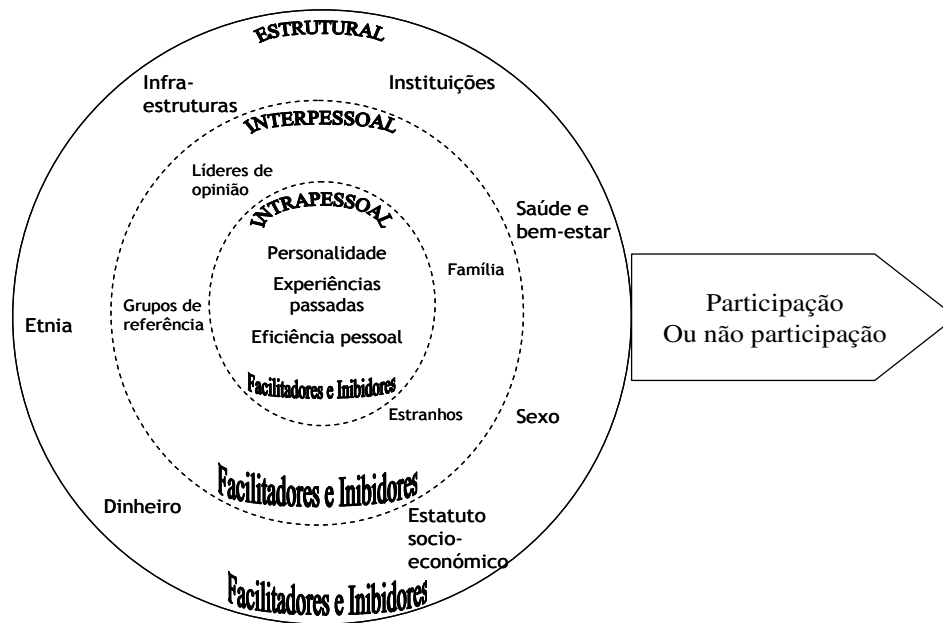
ESTRUTURAL

Infraestruturas

Instituições

INTERPESSOAL

Líderes de opinião

INTRAPESSOAL

Saúde e bem-estar

Personalidade

Experiências passadas

Eficiência pessoal

Família

Grupos de referência

Etnia

Facilitadores e Inibidores

Estranhos

Sexo

Facilitadores e Inibidores

Dinheiro

Estatuto socio-económico

Facilitadores e Inibidores

Participação
Ou não participação